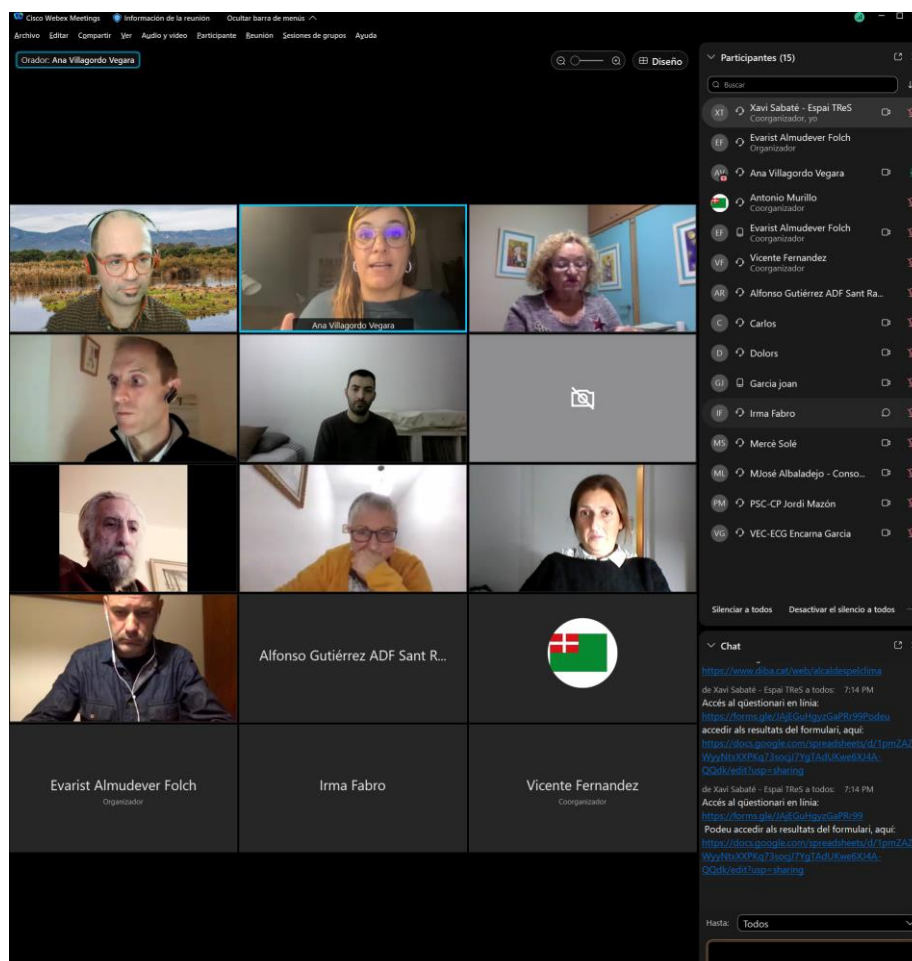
Cisco Webex Meetings   Información de la reunión   Ocultar barra de menús

Archivo Editar Compartir Ver Audio y vídeo Participante Reunión Sesiones de grupos Ayuda

Orador: Ana Villagordo Vegara

Diseño

Ana Villagordo Vegara

Alfonso Gutiérrez ADF Sant R...

Evarist Almudever Folch
Organizador

Irma Fabro

Vicente Fernandez
Coorganizador

Participantes (15)

Buscar

XT Xavi Sabaté - Espai TReS
Coorganizador, yo

EF Evarist Almudever Folch
Organizador

AV Ana Villagordo Vegara

Antonio Murillo
Coorganizador

EF Evarist Almudever Folch
Coorganizador

VF Vicente Fernandez
Coorganizador

AR Alfonso Gutiérrez ADF Sant Ra...

C Carlos

D Dolors

GJ Garcia joan

IF Irma Fabro

MS Mercè Solé

ML MJosé Albaladejo - Conso...

PM PSC-CP Jordi Mazón

VG VEC-ECG Encarna Garcia

Silenciar a todos   Desactivar el silencio a todos

Chat

https://www.diba.cat/web/alcaldespelclima

de Xavi Sabaté - Espai TReS a todos: 7:14 PM
Accés al qüestionari en línia:
https://forms.gle/JAjEGuHgyzGaPRr99Podeu accedir als resultats del formulari, aquí:
https://docs.google.com/spreadsheets/d/1pmZA2WyyNtxXXPKq73socj7YgTAdUKwe6XJ4A-QQdk/edit?usp=sharing

de Xavi Sabaté - Espai TReS a todos: 7:14 PM
Accés al qüestionari en línia:
https://forms.gle/JAjEGuHgyzGaPRr99
Podeu accedir als resultats del formulari, aquí:
https://docs.google.com/spreadsheets/d/1pmZA2WyyNtxXXPKq73socj7YgTAdUKwe6XJ4A-QQdk/edit?usp=sharing

Hasta: Todos